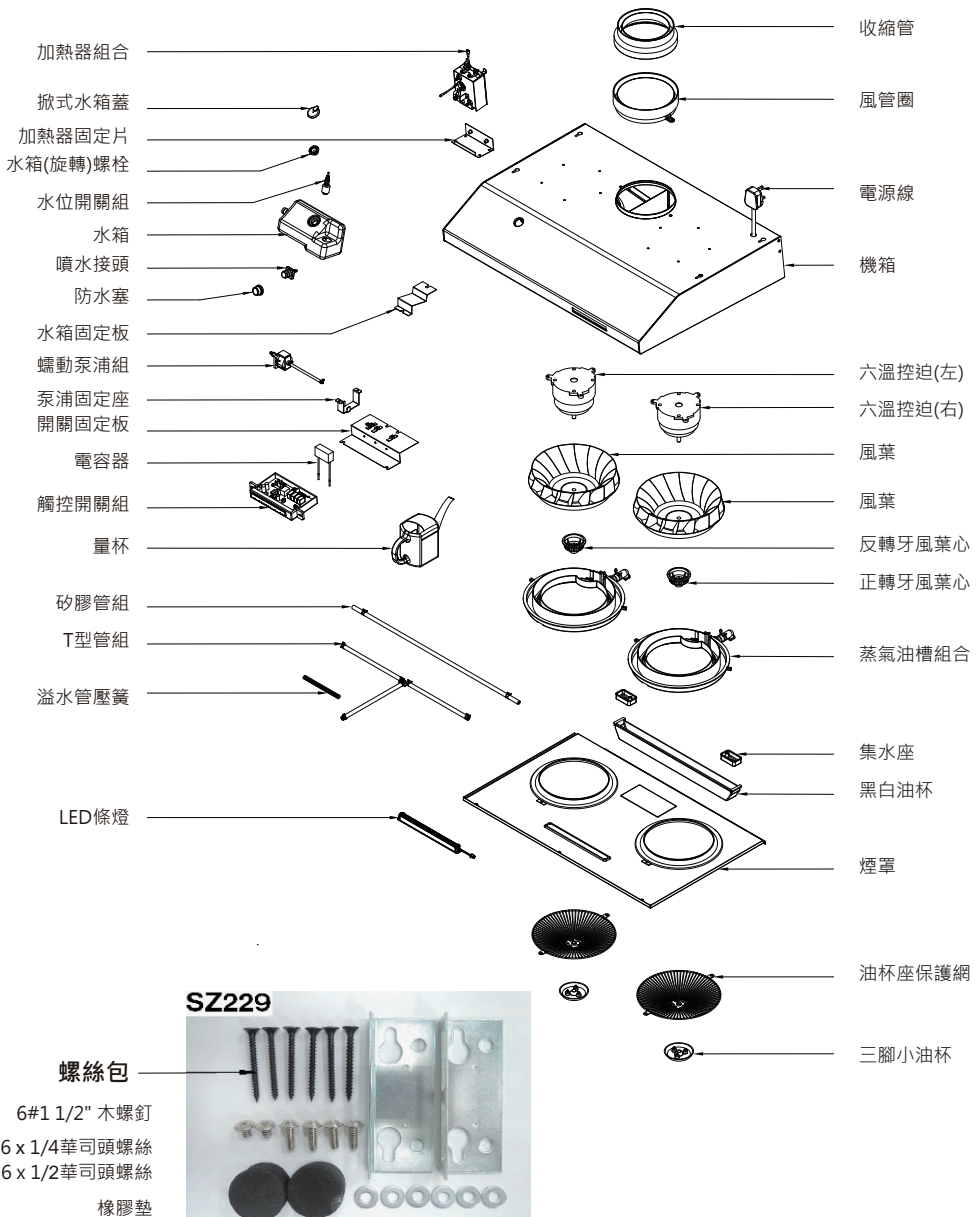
加熱器組合
掀式水箱蓋
加熱器固定片
水箱(旋轉)螺栓
水位開關組
水箱
噴水接頭
防水塞
水箱固定板
蠕動泵浦組
泵浦固定座
開關固定板
電容器
觸控開關組
量杯
矽膠管組
T型管組
溢水管壓簧
LED條燈

收縮管
風管圈
電源線
機箱
六溫控迫(左)
六溫控迫(右)
風葉
風葉
反轉牙風葉心
正轉牙風葉心
蒸氣油槽組合
集水座
黑白油杯
煙罩
油杯座保護網
三腳小油杯

SZ229
螺絲包
6#1 1/2" 木螺釘
6 x 1/4華司頭螺絲
6 x 1/2華司頭螺絲
橡膠墊